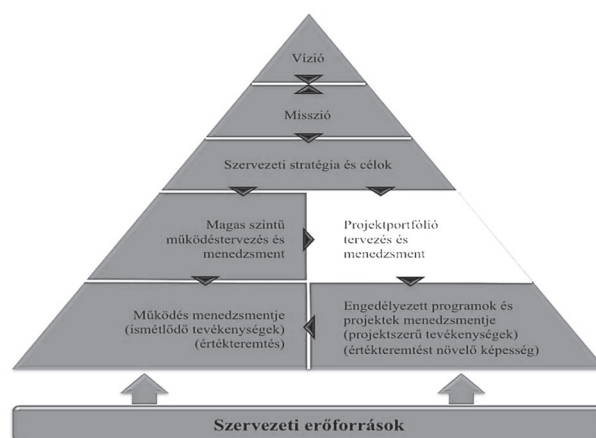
Vízió

Misszió

Szervezeti stratégia és célok

Magas szintű működéstervezés és menedzsment

Projektportfólió tervezés és menedzsment

Működés menedzsmentje (ismétlődő tevékenységek) (értékteremtés)

Engedélyezett programok és projektek menedzsmentje (projektszerű tevékenységek) (értékteremtést növelő képesség)

Szervezeti erőforrások